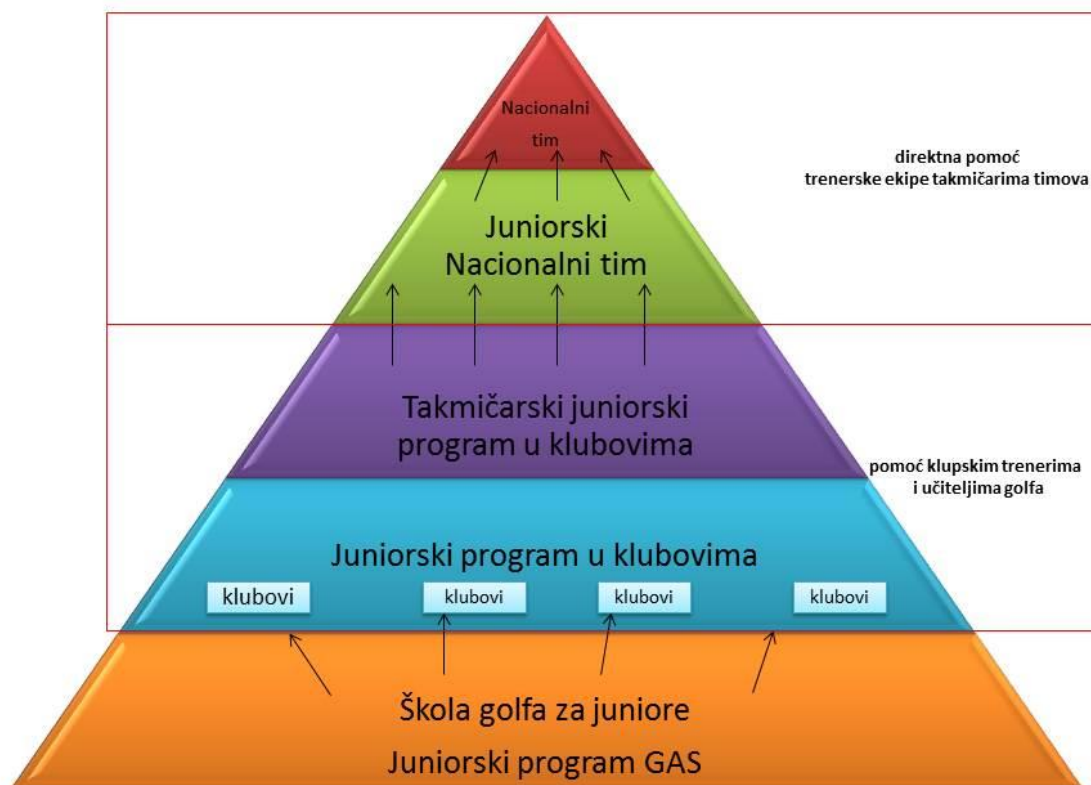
Nacionalni tim

direktna pomoć trenerske ekipe takmičarima timova

Juniorski Nacionalni tim

Takmičarski juniorski program u klubovima

pomoć klupskim trenerima i učiteljima golfa

Juniorski program u klubovima

klubovi

klubovi

klubovi

klubovi

Škola golfa za juniore

Juniorski program GAS